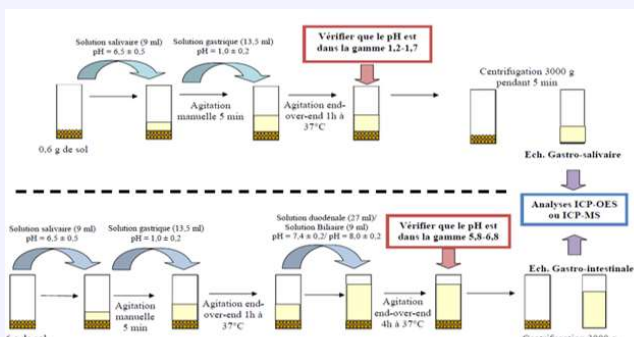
Solution salivaire (9 ml) pH = 6,5 ± 0,5

Solution gastrique (13,5 ml) pH = 1,0 ± 0,2

Vérifier que le pH est dans la gamme 1,2-1,7

Agitation manuelle 5 min

Agitation end-over-end 1h à 37°C

Centrifugation 3000 g pendant 5 min

0,6 g de sol

Ech. Gastro-salivaire

Analyses ICP-OES ou ICP-MS

Solution salivaire (9 ml) pH = 6,5 ± 0,5

Solution gastrique (13,5 ml) pH = 1,0 ± 0,2

Solution duodénale (27 ml)/ Solution Biliaire (9 ml) pH = 7,4 ± 0,2/ pH = 8,0 ± 0,2

Vérifier que le pH est dans la gamme 5,8-6,8

Ech. Gastro-intestinale

Agitation manuelle 5 min

Agitation end-over-end 1h à 37°C

Agitation end-over-end 4h à 37°C

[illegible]

Centrifugation 3000 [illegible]